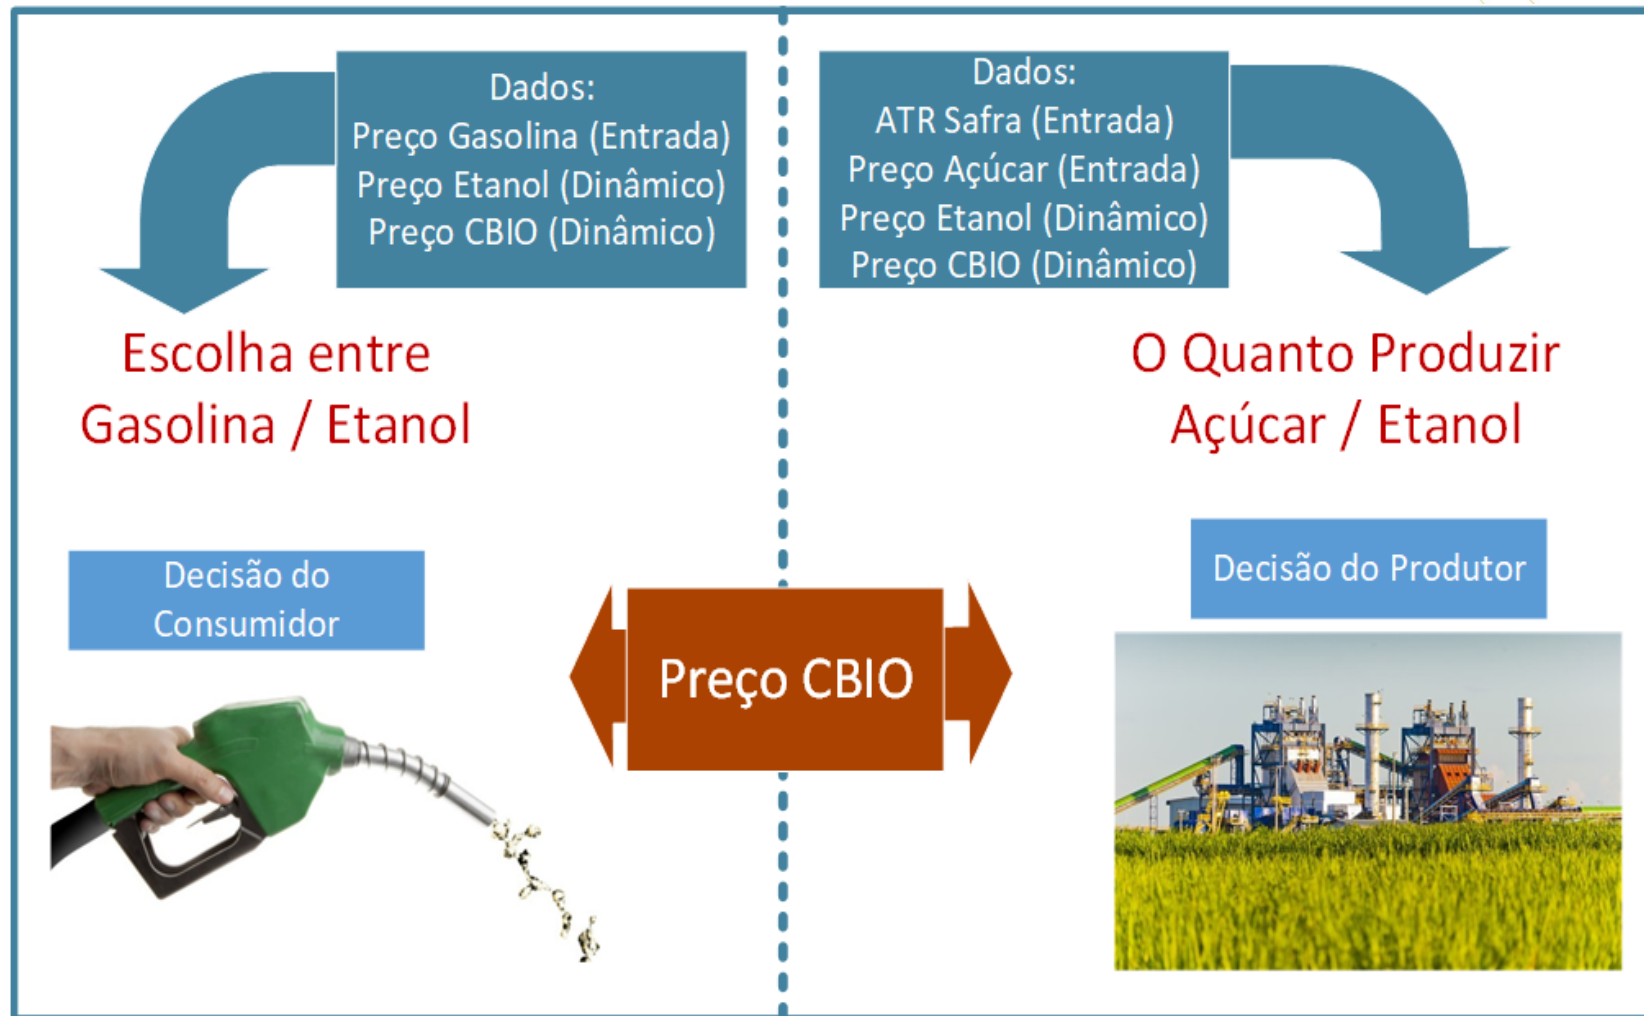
Dados:
Preço Gasolina (Entrada)
Preço Etanol (Dinâmico)
Preço CBIO (Dinâmico)

Dados:
ATR Safra (Entrada)
Preço Açúcar (Entrada)
Preço Etanol (Dinâmico)
Preço CBIO (Dinâmico)

Escolha entre
Gasolina / Etanol

O Quanto Produzir
Açúcar / Etanol

Decisão do Consumidor

Decisão do Produtor

Preço CBIO